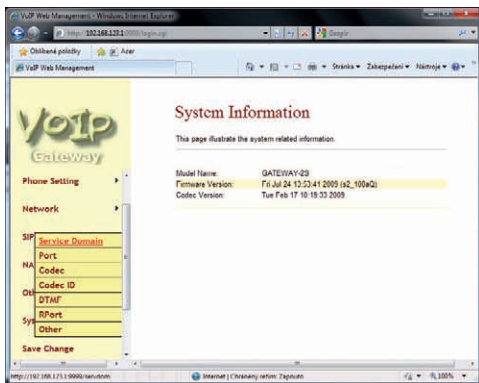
VoIP Web Management - Windows Internet Explorer

http://192.168.123.1:9999/login.cgi

Google

Oblíbené položky

Azer

VoIP Web Management

Stránka ▾ Zabezpečení ▾ Nástroje ▾

VoIP

Gateway

Phone Setting

Network

SIP

Service Domain

Port

Codec

Codec ID

DTMF

RPort

Other

NA

Ot

Sys

Save Change

System Information

This page illustrate the system related information.

| | |
|---|---|
| Model Name: | GATEWAY-2S |
| Firmware Version: | Fri Jul 24 13:53:41 2009 (s2_100aQ) |
| Codec Version: | Tue Feb 17 18:19:33 2009 |

http://192.168.123.1:9999/servdom

Internet | Chráněný režim: Zapnuto

100%